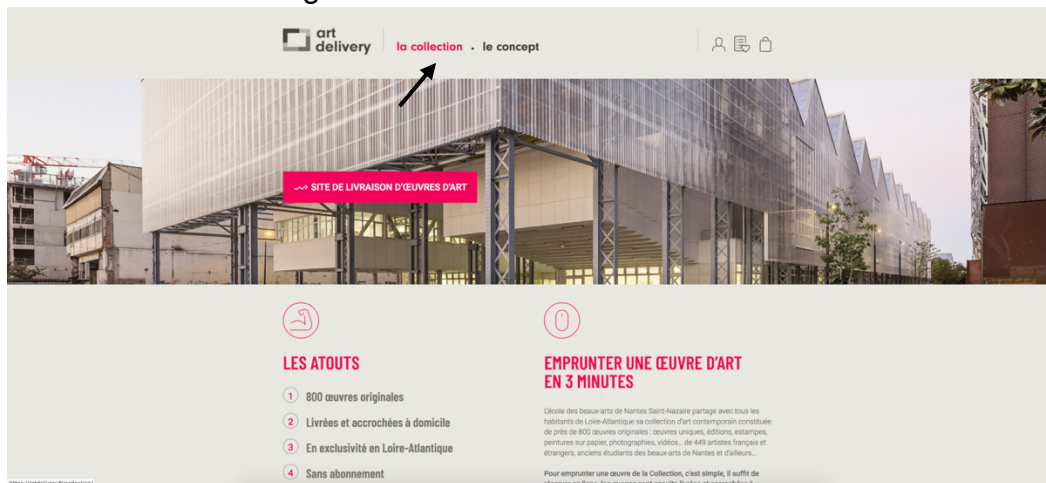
art delivery

la collection • le concept

SITE DE LIVRAISON D'ŒUVRES D'ART

LES ATOUTS

1 800 œuvres originales

2 Livrées et accrochées à domicile

3 En exclusivité en Loire-Atlantique

4 Sans abonnement

EMPRUNTER UNE ŒUVRE D'ART EN 3 MINUTES

L'école des beaux-arts de Nantes Saint-Nazaire partage avec tous les habitants de Loire-Atlantique sa collection d'art contemporain constituée de près de 800 œuvres originales : œuvres uniques, éditions, estampes, peintures sur papier, photographies, vidéos... de 449 artistes français et étrangers, anciens étudiants des beaux-arts de Nantes et d'ailleurs...

Pour emprunter une œuvre de la Collection, c'est simple, il suffit de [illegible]